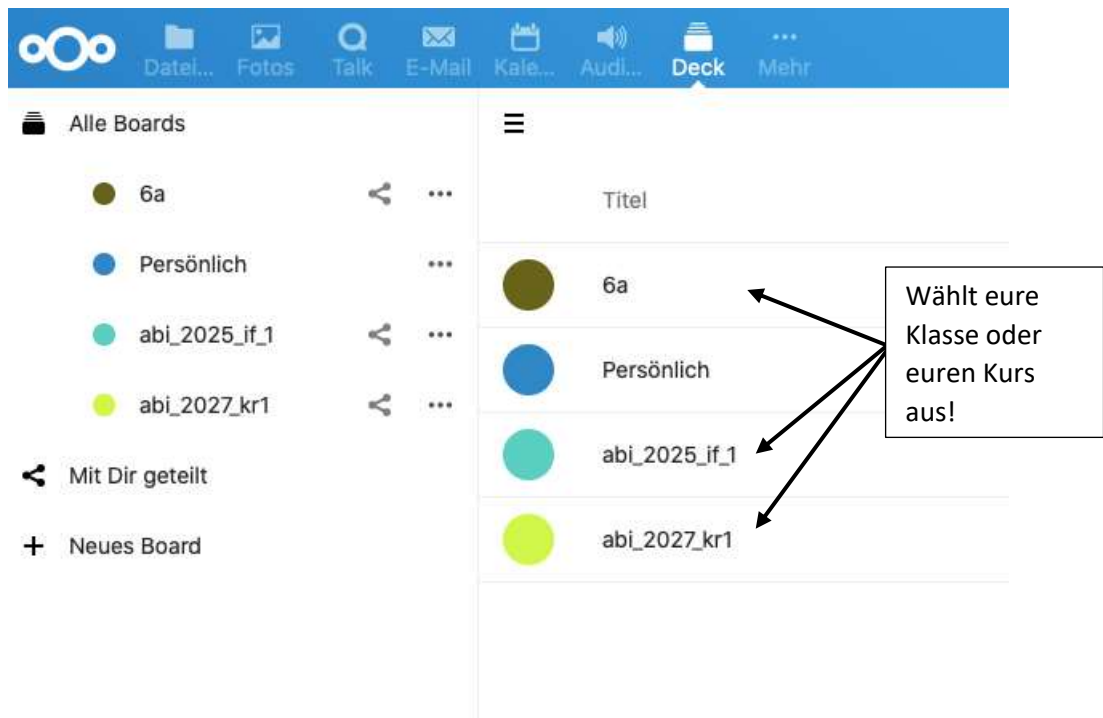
Datei... Fotos Talk E-Mail Kale... Audi... Deck Mehr

Alle Boards

6a

Persönlich

abi_2025_if_1

abi_2027_kr1

Mit Dir geteilt

Neues Board

Titel

6a

Persönlich

abi_2025_if_1

abi_2027_kr1

Wählt eure Klasse oder euren Kurs aus!